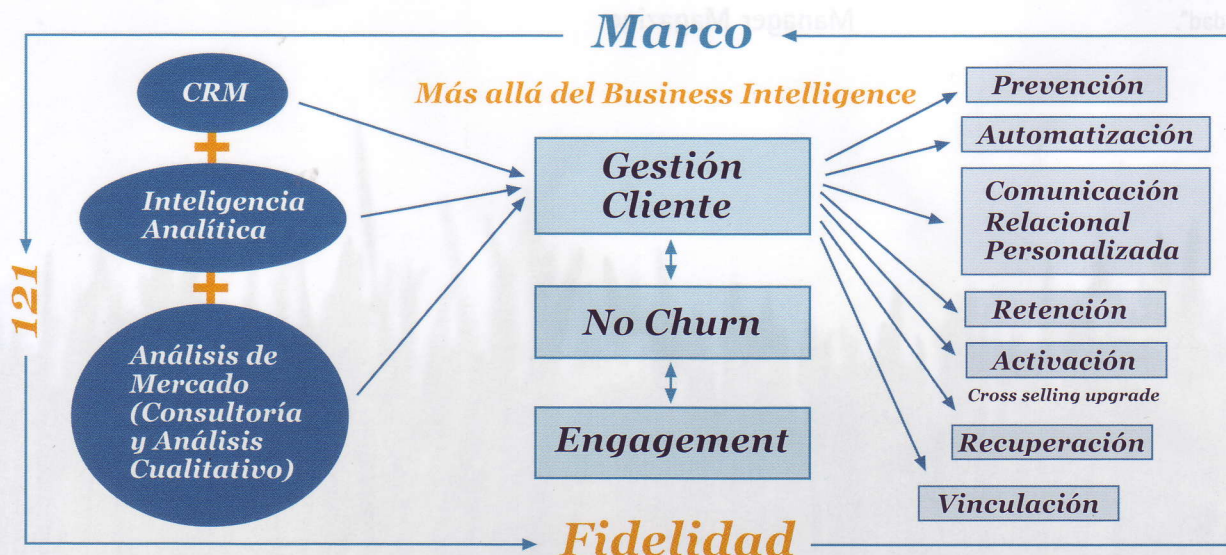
Marco

121

CRM

+

Inteligencia Analítica

+

Análisis de Mercado (Consultoría y Análisis Cualitativo)

Más allá del Business Intelligence

Gestión Cliente

No Churn

Engagement

Prevención

Automatización

Comunicación Relacional Personalizada

Retención

Activación

Cross selling upgrade

Recuperación

Vinculación

Fidelidad